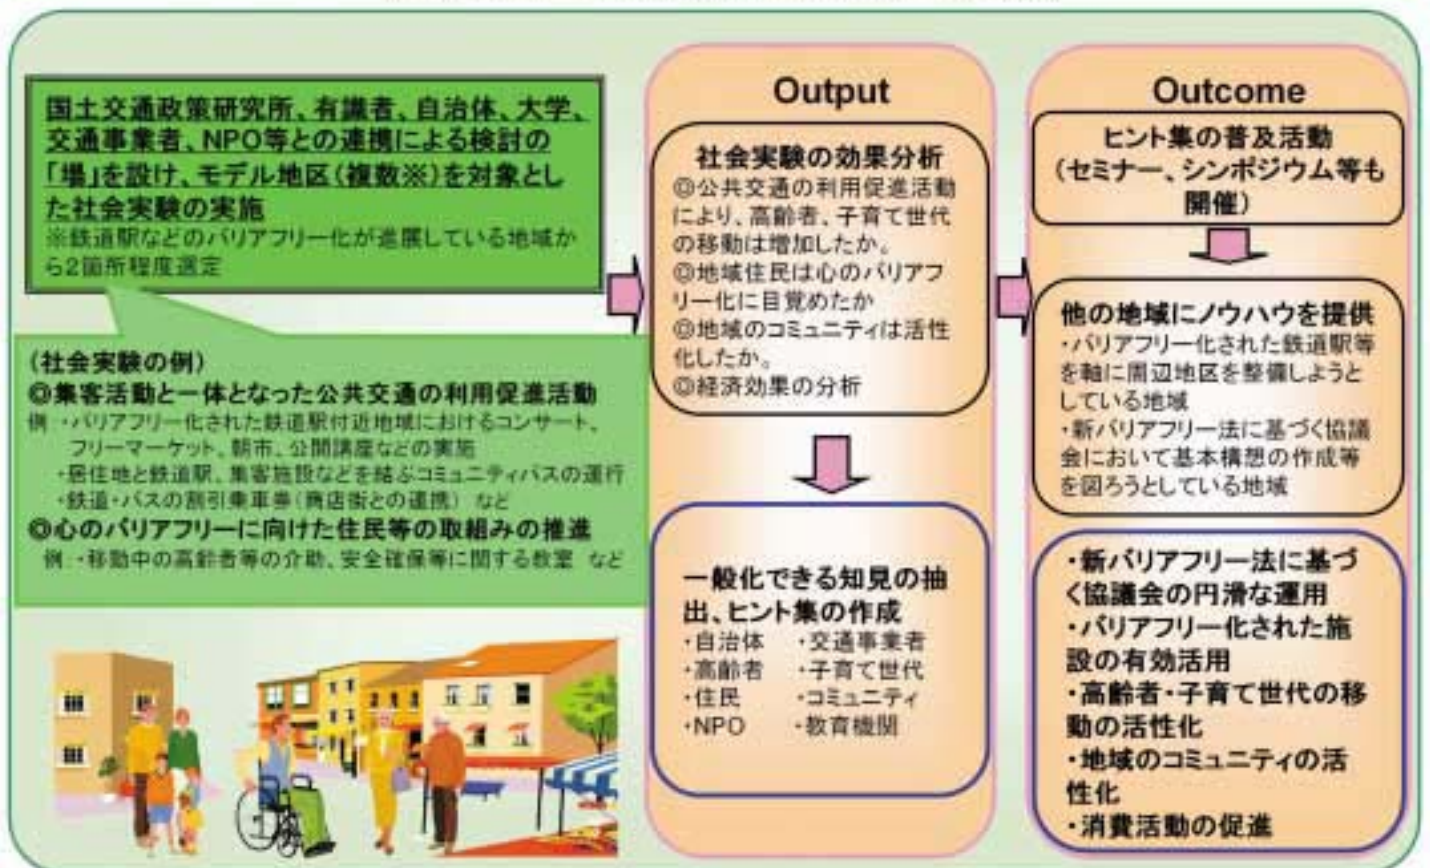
国土交通政策研究所、有識者、自治体、大学、交通事業者、NPO等との連携による検討の「場」を設け、モデル地区（複数※）を対象とした社会実験の実施
※鉄道駅などのバリアフリー化が進展している地域から2箇所程度選定

（社会実験の例）
◎集客活動と一体となった公共交通の利用促進活動
例・バリアフリー化された鉄道駅付近地域におけるコンサート、フリーマーケット、朝市、公開講座などの実施
・居住地と鉄道駅、集客施設などを結ぶコミュニティバスの運行
・鉄道・バスの割引乗車券（商店街との連携） など
◎心のバリアフリーに向けた住民等の取組みの推進
例・移動中の高齢者等の介助、安全確保等に関する教室 など

Output

社会実験の効果分析
◎公共交通の利用促進活動により、高齢者、子育て世代の移動は増加したか。
◎地域住民は心のバリアフリー化に目覚めたか
◎地域のコミュニティは活性化したか。
◎経済効果の分析

一般化できる知見の抽出、ヒント集の作成
・自治体 ・交通事業者
・高齢者 ・子育て世代
・住民 ・コミュニティ
・NPO ・教育機関

Outcome

ヒント集の普及活動
（セミナー、シンポジウム等も開催）

他の地域にノウハウを提供
・バリアフリー化された鉄道駅等を軸に周辺地区を整備しようとしている地域
・新バリアフリー法に基づく協議会において基本構想の作成等を図ろうとしている地域

・新バリアフリー法に基づく協議会の円滑な運用
・バリアフリー化された施設の有効活用
・高齢者・子育て世代の移動の活性化
・地域のコミュニティの活性化
・消費活動の促進